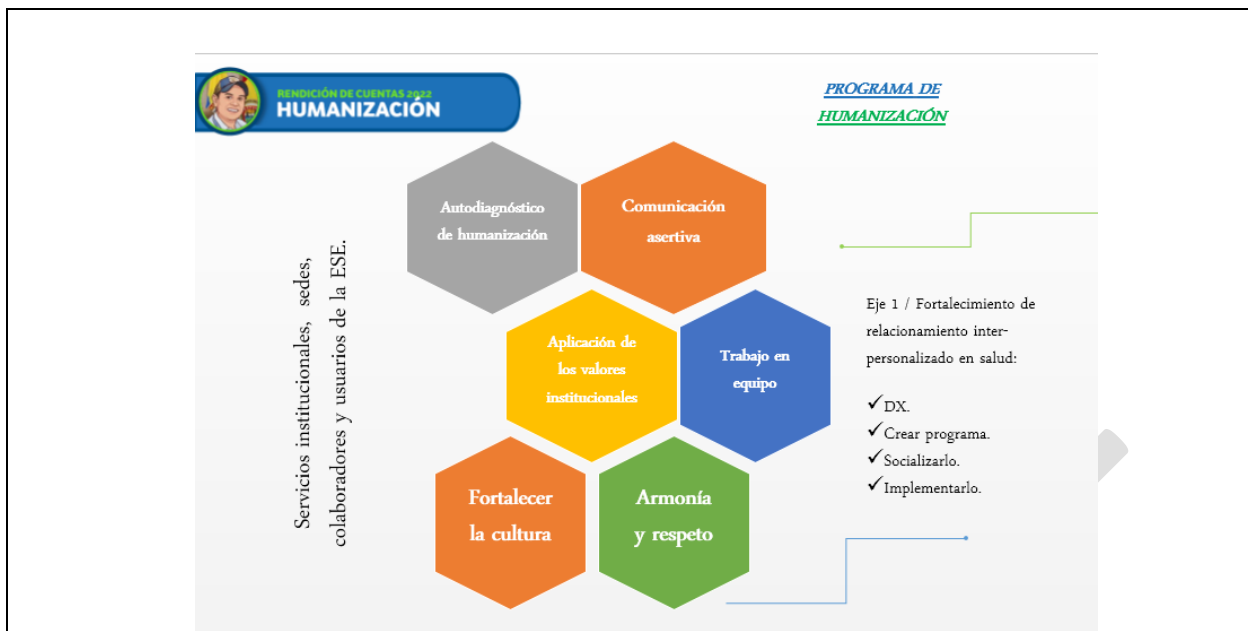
RENDICIÓN DE CUENTAS 2022
HUMANIZACIÓN

PROGRAMA DE HUMANIZACIÓN

Servicios institucionales, sedes, colaboradores y usuarios de la ESE.

Autodiagnóstico de humanización

Comunicación asertiva

Aplicación de los valores institucionales

Trabajo en equipo

Fortalecer la cultura

Armonía y respeto

Eje 1 / Fortalecimiento de relacionamiento interpersonalizado en salud:

✓DX.
✓Crear programa.
✓Socializarlo.
✓Implementarlo.